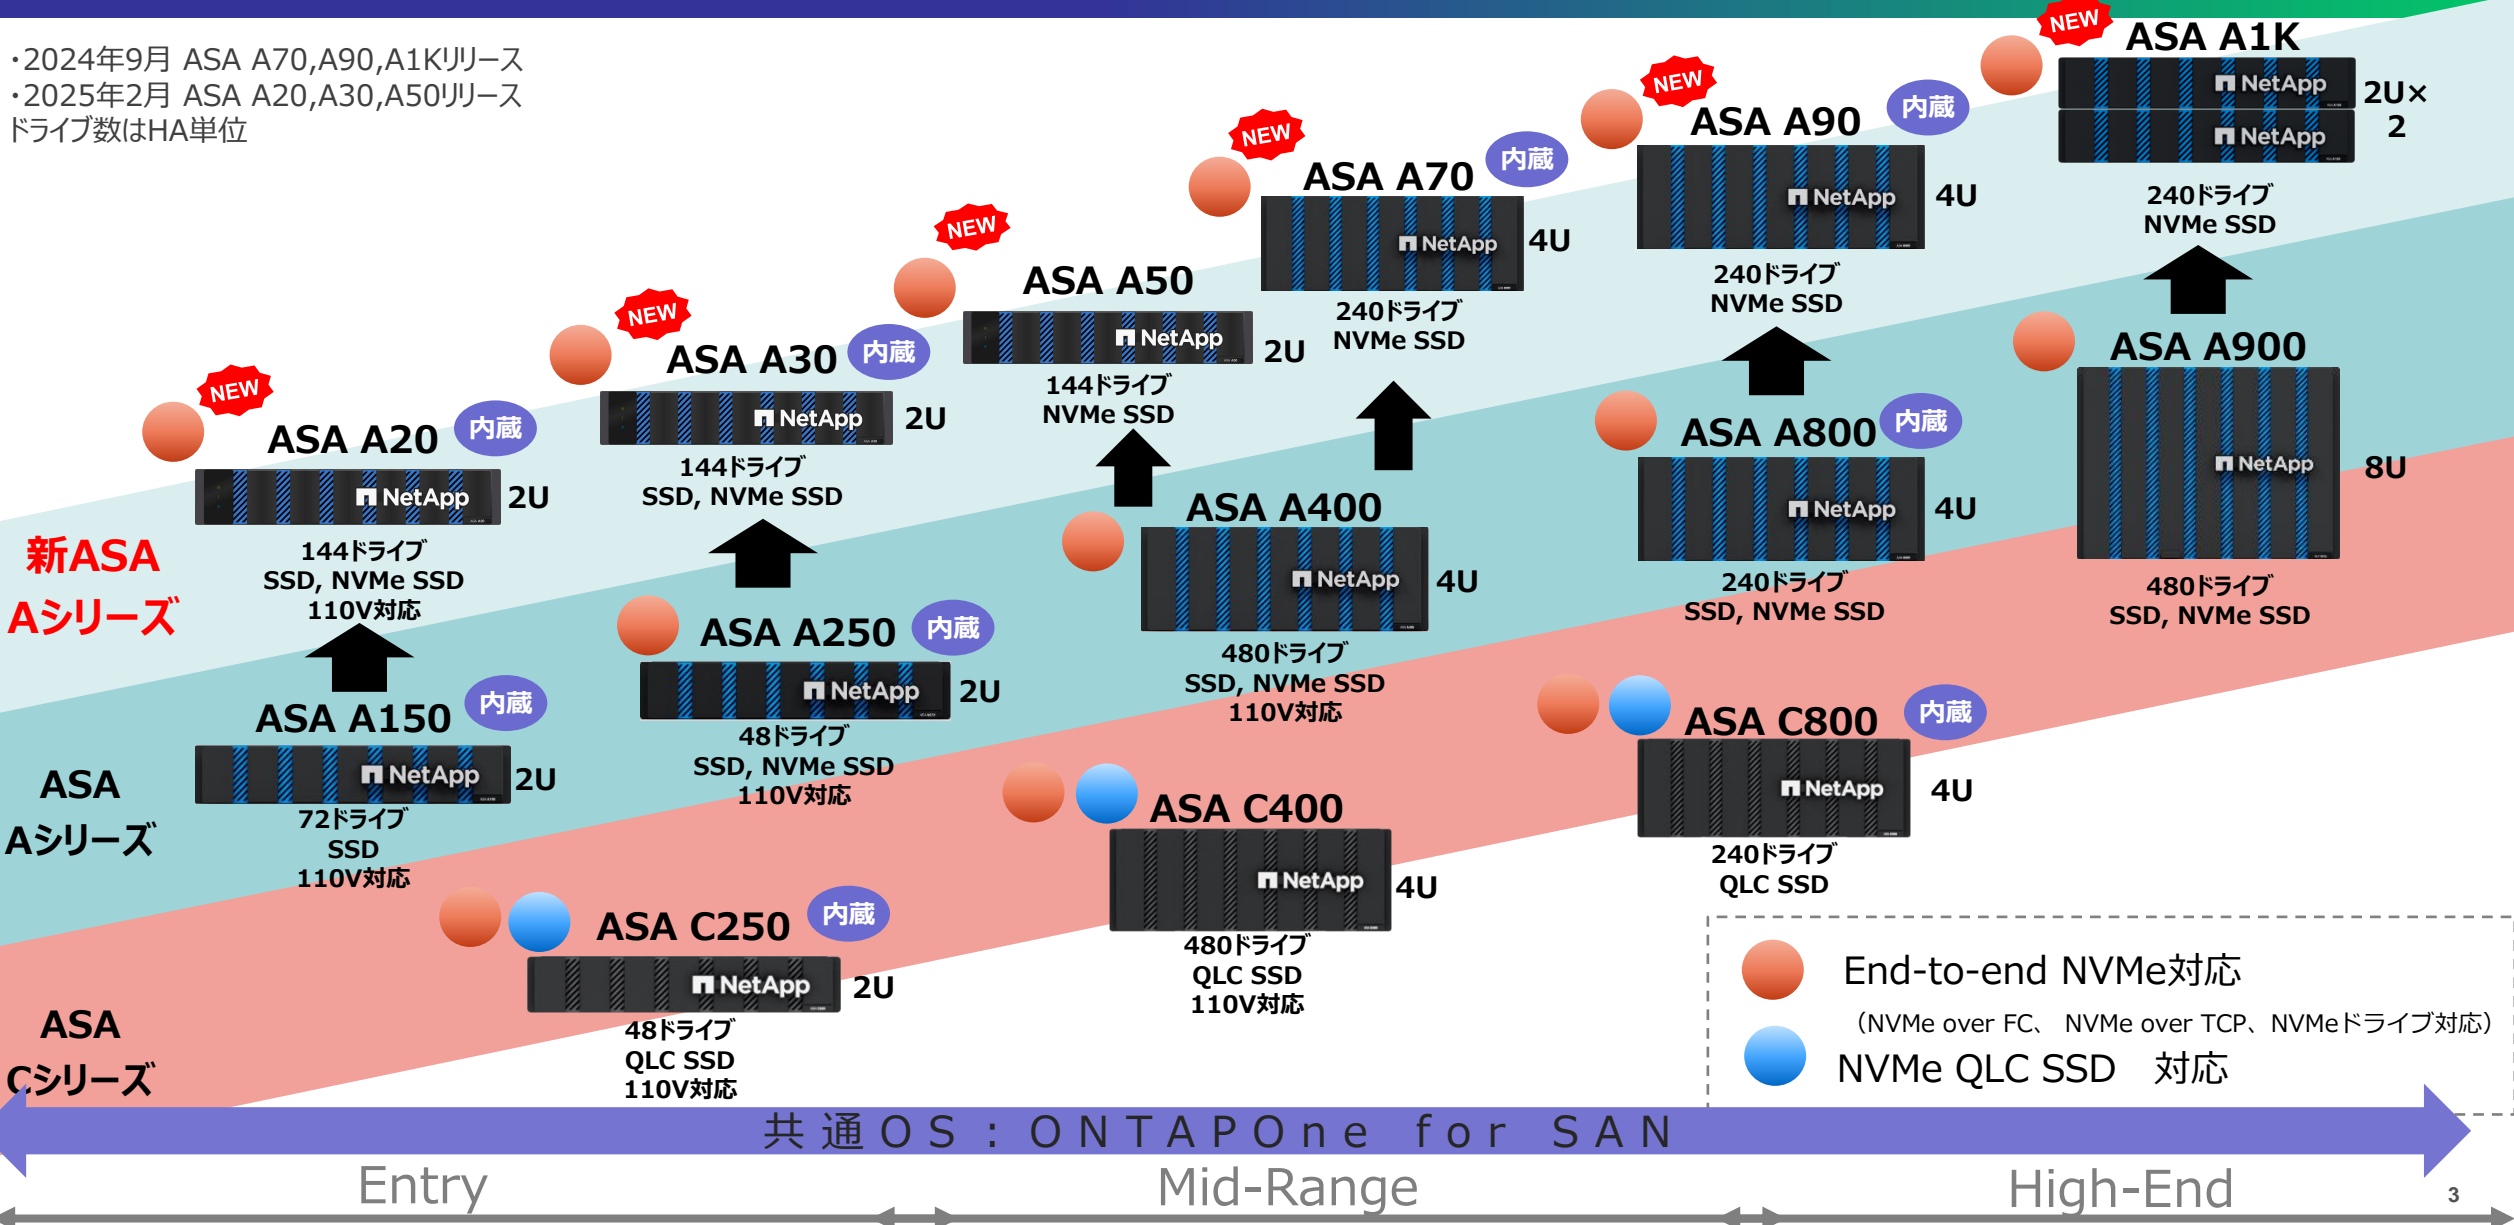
・2024年9月 ASA A70,A90,A1Kリリース
・2025年2月 ASA A20,A30,A50リリース
ドライブ数はHA単位

NEW
ASA A1K
NetApp
NetApp
2U×2
240ドライブ
NVMe SSD

NEW
ASA A90
内蔵
NetApp
4U
240ドライブ
NVMe SSD

NEW
ASA A70
内蔵
NetApp
4U
240ドライブ
NVMe SSD

NEW
ASA A50
NetApp
2U
144ドライブ
NVMe SSD

NEW
ASA A30
内蔵
NetApp
2U
144ドライブ
SSD, NVMe SSD

NEW
ASA A20
内蔵
NetApp
2U
144ドライブ
SSD, NVMe SSD
110V対応

新ASA
Aシリーズ

ASA A900
NetApp
8U
480ドライブ
SSD, NVMe SSD

ASA A800
内蔵
NetApp
4U
240ドライブ
SSD, NVMe SSD

ASA A400
NetApp
4U
480ドライブ
SSD, NVMe SSD
110V対応

ASA A250
内蔵
NetApp
2U
48ドライブ
SSD, NVMe SSD
110V対応

ASA A150
内蔵
NetApp
2U
72ドライブ
SSD
110V対応

ASA
Aシリーズ

ASA C800
内蔵
NetApp
4U
240ドライブ
QLC SSD

ASA C400
NetApp
4U
480ドライブ
QLC SSD
110V対応

ASA C250
内蔵
NetApp
2U
48ドライブ
QLC SSD
110V対応

ASA
Cシリーズ

End-to-end NVMe対応
（NVMe over FC、 NVMe over TCP、NVMeドライブ対応）
NVMe QLC SSD 対応

共通OS：ONTAP One for SAN
Entry
Mid-Range
High-End
3